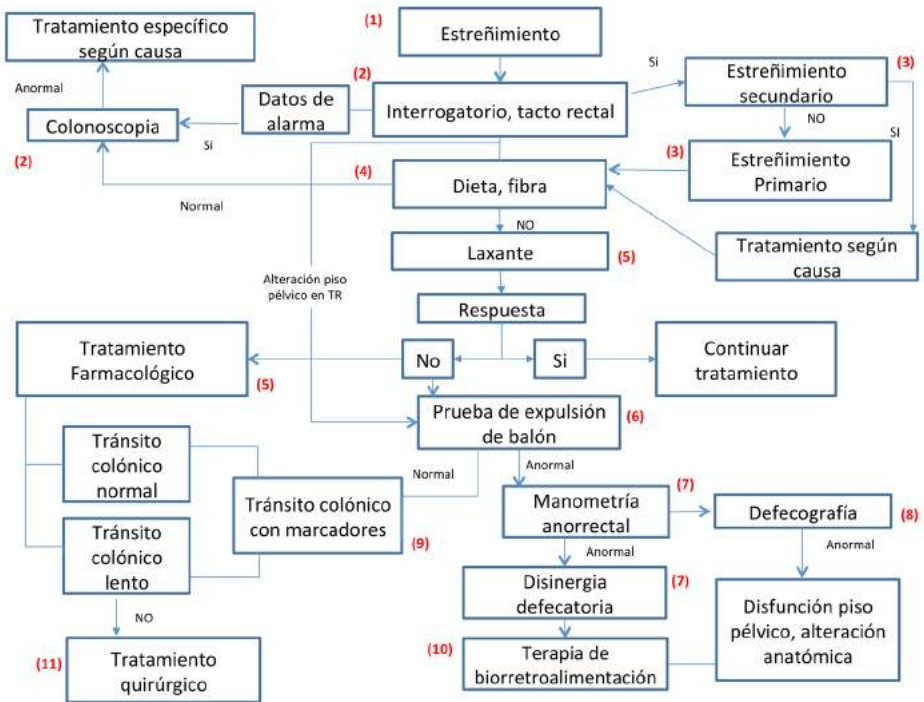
Tratamiento específico según causa

(1)

Estreñimiento

Si

Estreñimiento secundario

(3)

Anormal

(2)

Datos de alarma

Interrogatorio, tacto rectal

Colonoscopia

Si

NO

SI

(2)

(3)

Estreñimiento Primario

(4)

Dieta, fibra

Normal

NO

Laxante

(5)

Tratamiento según causa

Alteración piso pélvico en TR

Respuesta

Tratamiento Farmacológico

No

Si

Continuar tratamiento

(5)

Prueba de expulsión de balón

(6)

Tránsito colónico normal

Normal

Anormal

Tránsito colónico con marcadores

Manometría anorrectal

(7)

Defecografía

(8)

Tránsito colónico lento

(9)

Anormal

Anormal

Disinergia defecatoria

(7)

Disfunción piso pélvico, alteración anatómica

NO

(10)

Terapia de biorretroalimentación

(11)

Tratamiento quirúrgico